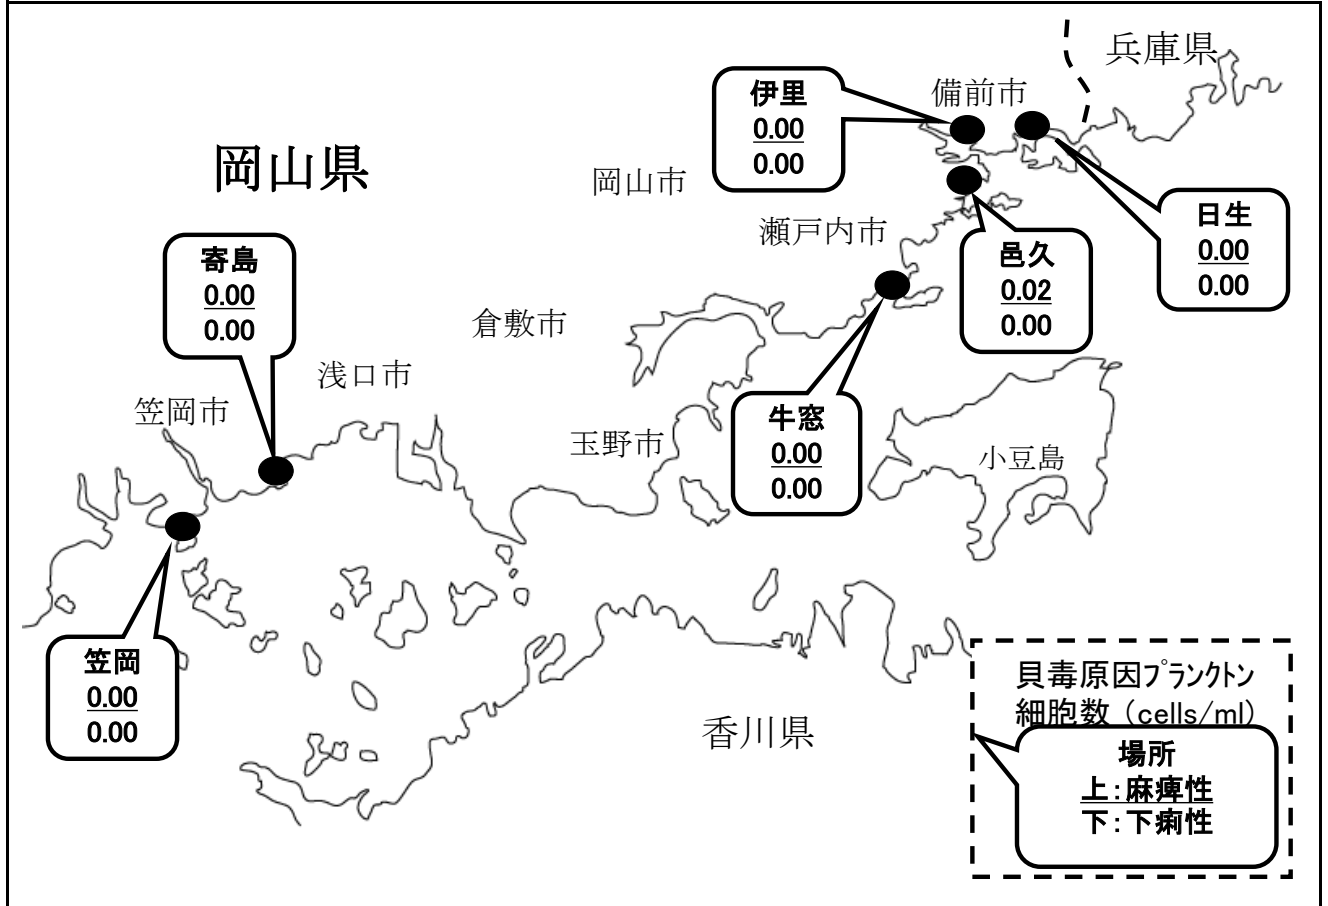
兵庫県

伊里
0.00
0.00

備前市

岡山県

岡山市

瀬戸内市

日生
0.00
0.00

邑久
0.02
0.00

寄島
0.00
0.00

倉敷市

浅口市

笠岡市

牛窓
0.00
0.00

玉野市

小豆島

笠岡
0.00
0.00

貝毒原因ﾌﾟﾗﾝｸﾄﾝ
細胞数（cells/ml）

場所
上：麻痺性
下：下痢性

香川県